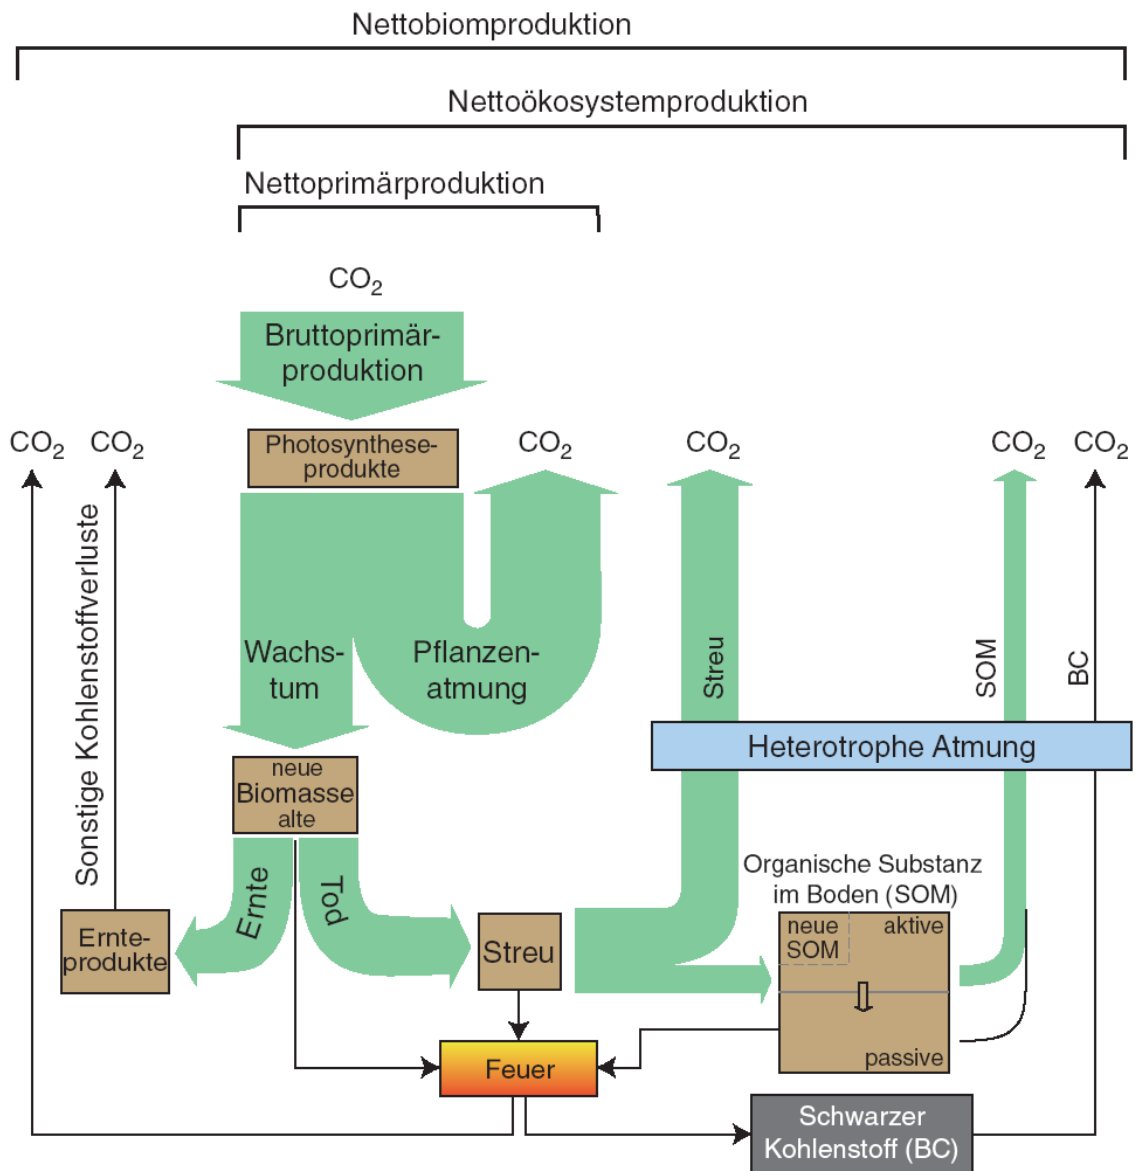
Nettobiomproduktion

Nettoökosystemproduktion

Nettoprimärproduktion

$CO_2$

Bruttoprimärproduktion

$CO_2$ $CO_2$

Photosyntheseprodukte

$CO_2$

$CO_2$

$CO_2$ $CO_2$

Sonstige Kohlenstoffverluste

Wachstum

Pflanzenatmung

Streu

SOM

BC

Heterotrophe Atmung

neue
Biomasse
alte

Ernte

Tod

Organische Substanz im Boden (SOM)

Ernteprodukte

Streu

neue SOM

aktive

passive

Feuer

Schwarzer Kohlenstoff (BC)